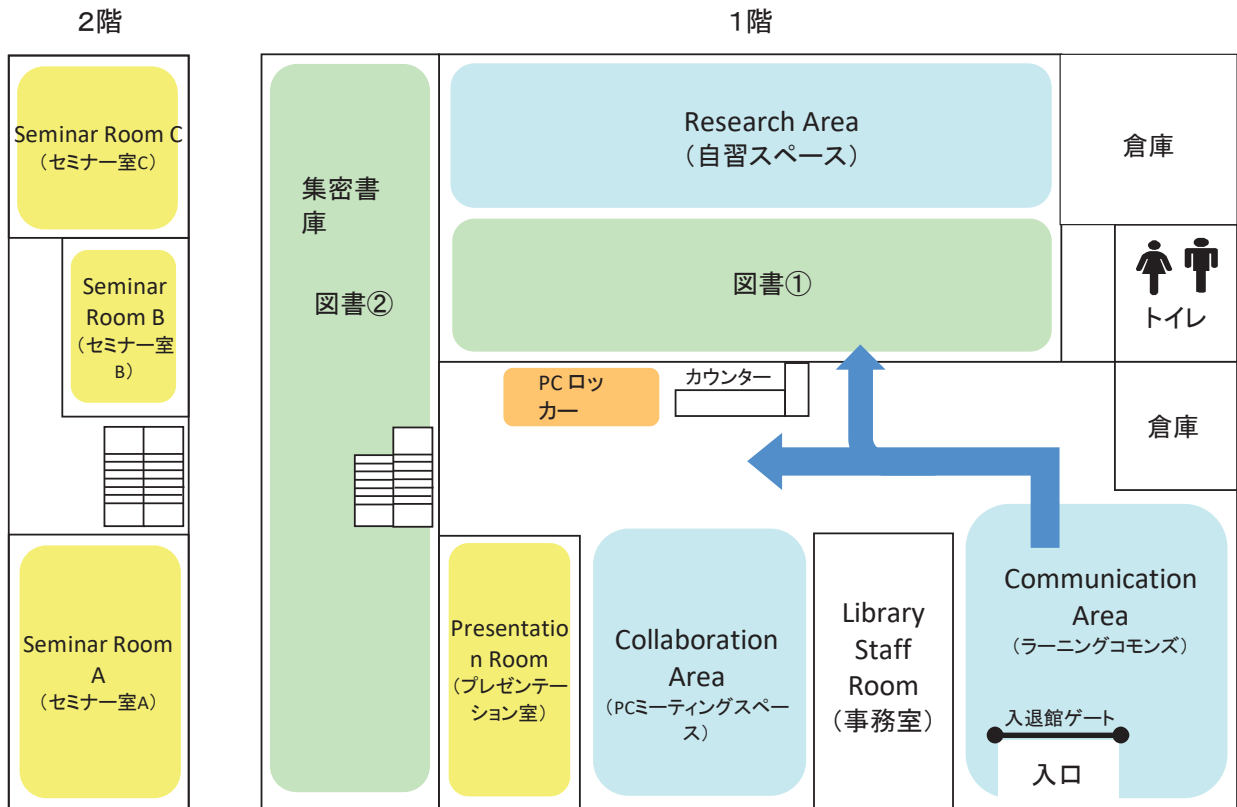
2階

Seminar Room C
（セミナー室C）

Seminar Room B
（セミナー室B）

Seminar Room A
（セミナー室A）

1階

集密書庫

図書②

Research Area
（自習スペース）

倉庫

図書①

トイレ

PC ロッカー

カウンター

倉庫

Presentation Room
（プレゼンテーション室）

Collaboration Area
（PCミーティングスペース）

Library Staff Room
（事務室）

Communication Area
（ラーニングコモンズ）

入退館ゲート

入口